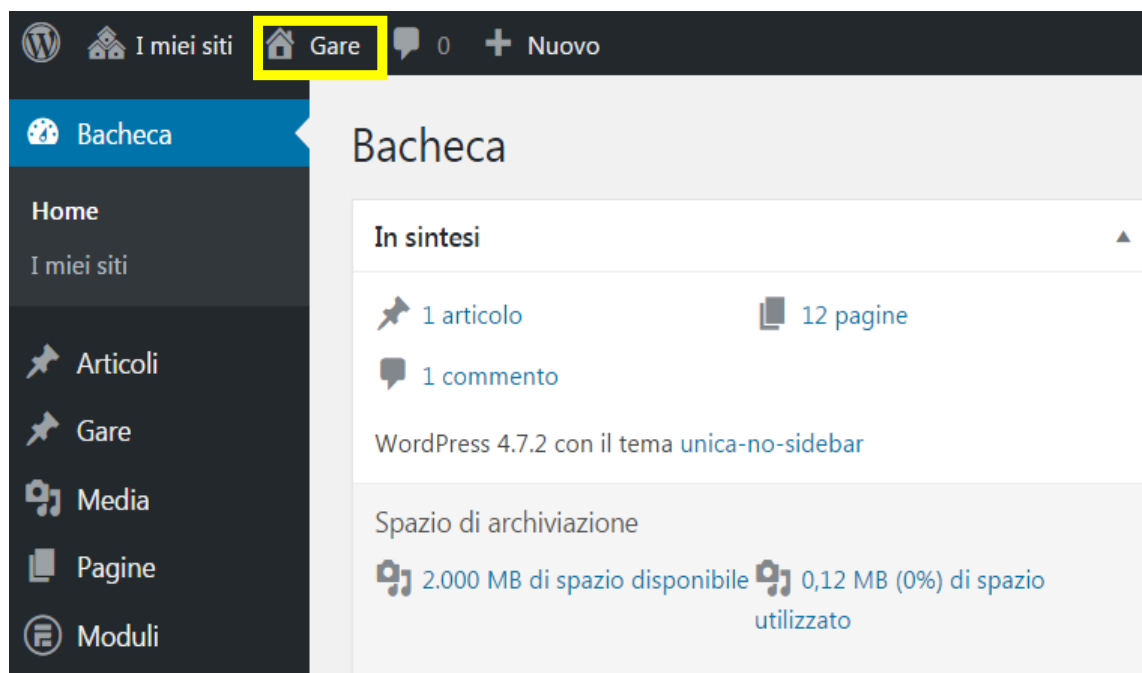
I miei siti Gare 0 Nuovo

Bacheca

Home

I miei siti

Articoli

Gare

Media

Pagine

Moduli

Bacheca

In sintesi

1 articolo

12 pagine

1 commento

WordPress 4.7.2 con il tema unica-no-sidebar

Spazio di archiviazione

2.000 MB di spazio disponibile

0,12 MB (0%) di spazio utilizzato